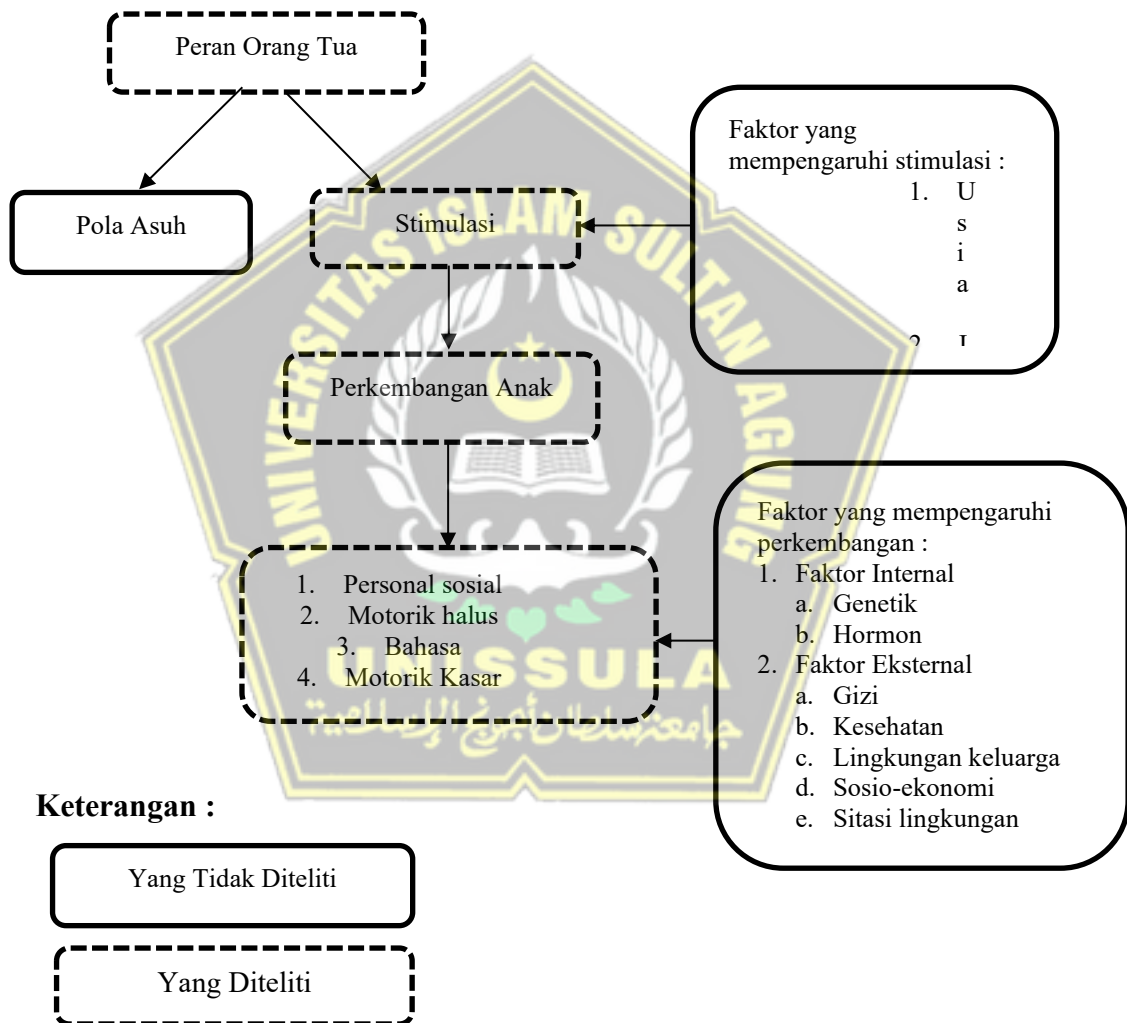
Peran Orang Tua

Pola Asuh

Stimulasi

Faktor yang mempengaruhi stimulasi :
1. U
s
i
a
2. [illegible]

Perkembangan Anak

1. Personal sosial
2. Motorik halus
3. Bahasa
4. Motorik Kasar

Faktor yang mempengaruhi perkembangan :
1. Faktor Internal
a. Genetik
b. Hormon
2. Faktor Eksternal
a. Gizi
b. Kesehatan
c. Lingkungan keluarga
d. Sosio-ekonomi
e. Sitasi lingkungan

UNISSULA

Keterangan :

Yang Tidak Diteliti

Yang Diteliti